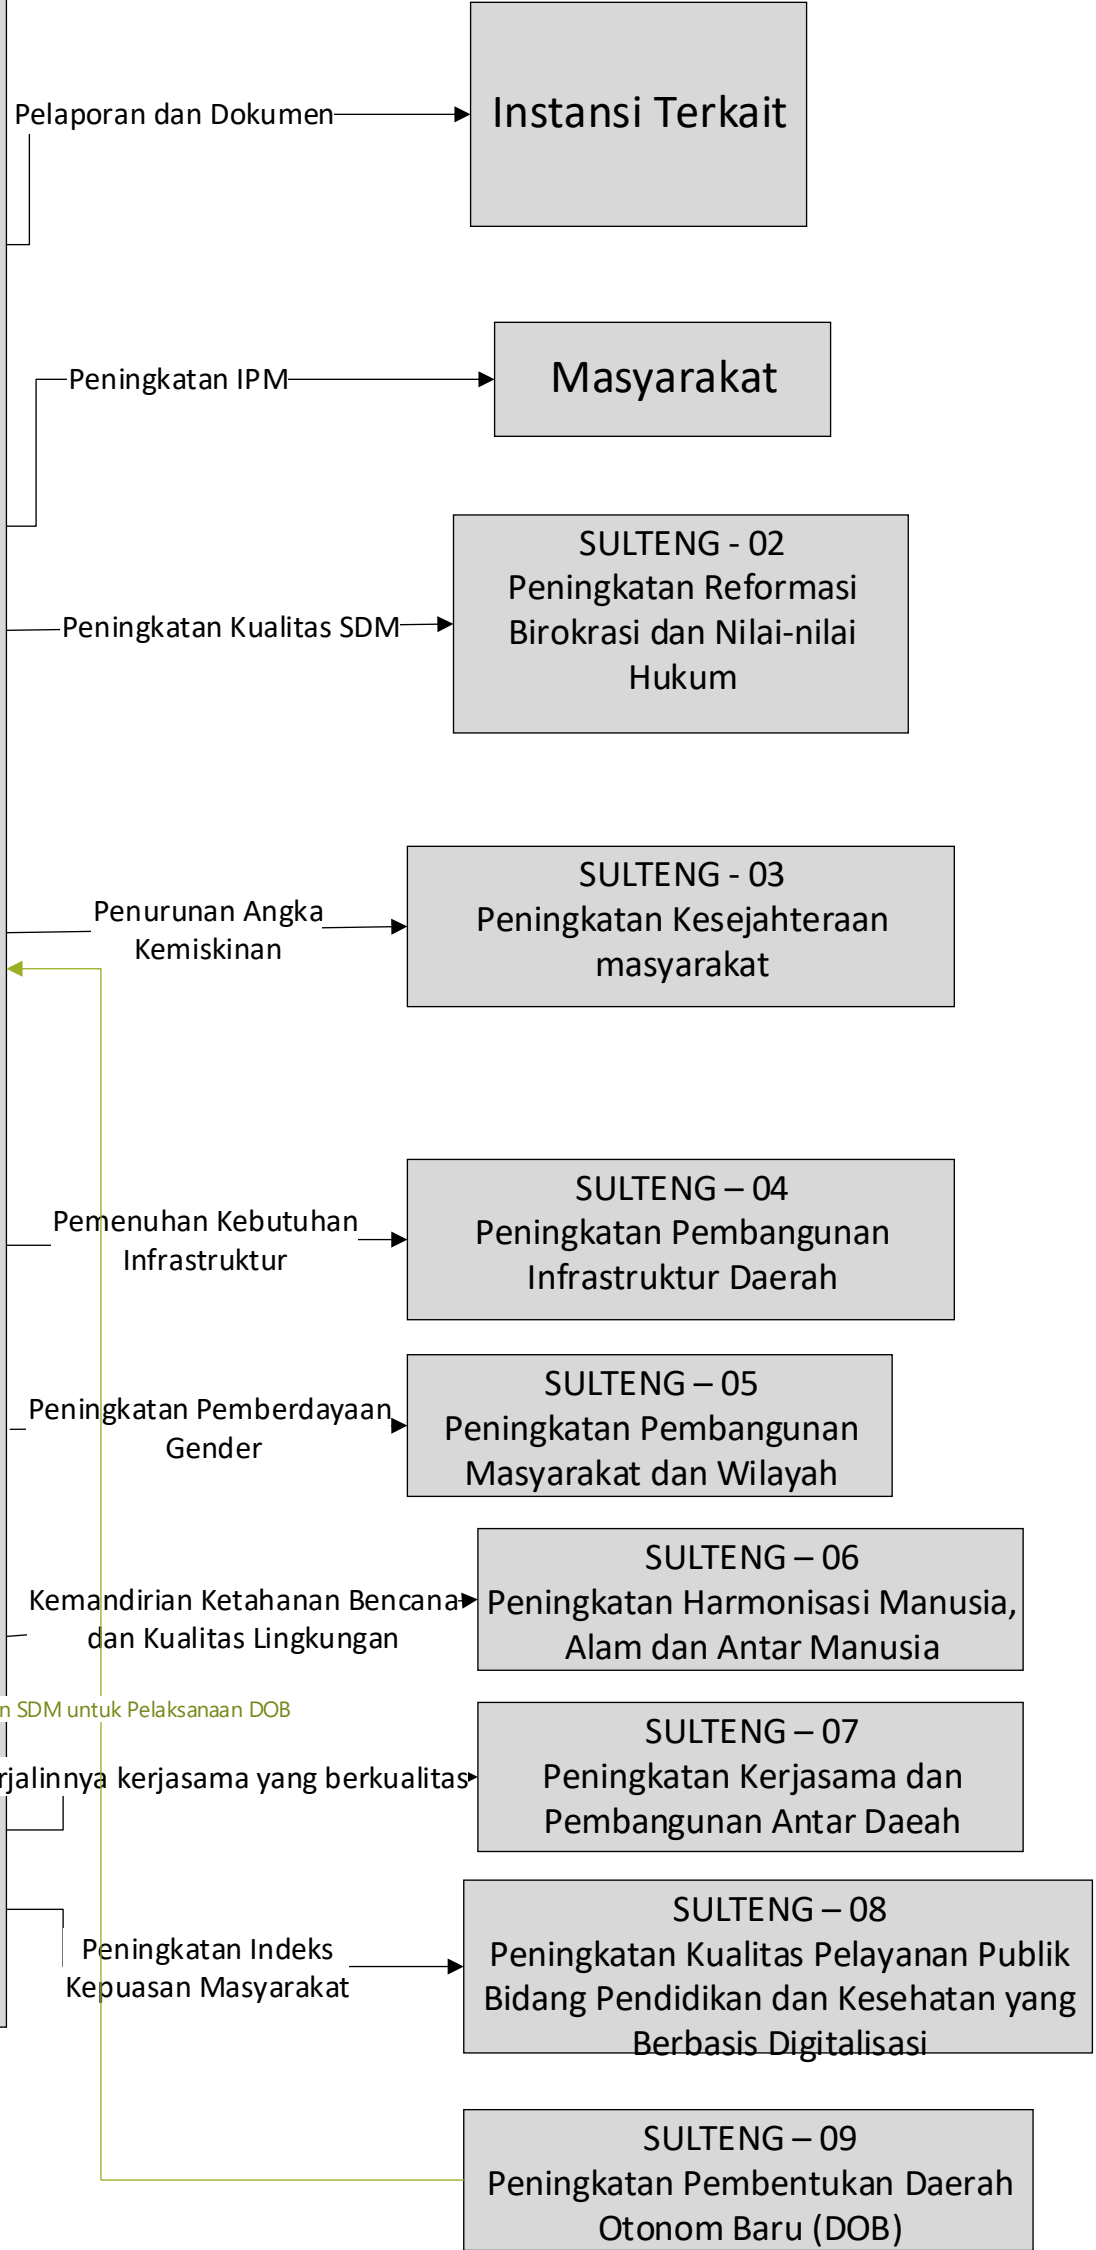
Pelaporan dan Dokumen

Instansi Terkait

Peningkatan IPM

Masyarakat

Peningkatan Kualitas SDM

SULTENG - 02
Peningkatan Reformasi Birokrasi dan Nilai-nilai Hukum

Penurunan Angka Kemiskinan

SULTENG - 03
Peningkatan Kesejahteraan masyarakat

Pemenuhan Kebutuhan Infrastruktur

SULTENG – 04
Peningkatan Pembangunan Infrastruktur Daerah

Peningkatan Pemberdayaan Gender

SULTENG – 05
Peningkatan Pembangunan Masyarakat dan Wilayah

Kemandirian Ketahanan Bencana dan Kualitas Lingkungan

SULTENG – 06
Peningkatan Harmonisasi Manusia, Alam dan Antar Manusia

n SDM untuk Pelaksanaan DOB

rjalinnya kerjasama yang berkualitas

SULTENG – 07
Peningkatan Kerjasama dan Pembangunan Antar Daeah

Peningkatan Indeks Kepuasan Masyarakat

SULTENG – 08
Peningkatan Kualitas Pelayanan Publik Bidang Pendidikan dan Kesehatan yang Berbasis Digitalisasi

SULTENG – 09
Peningkatan Pembentukan Daerah Otonom Baru (DOB)